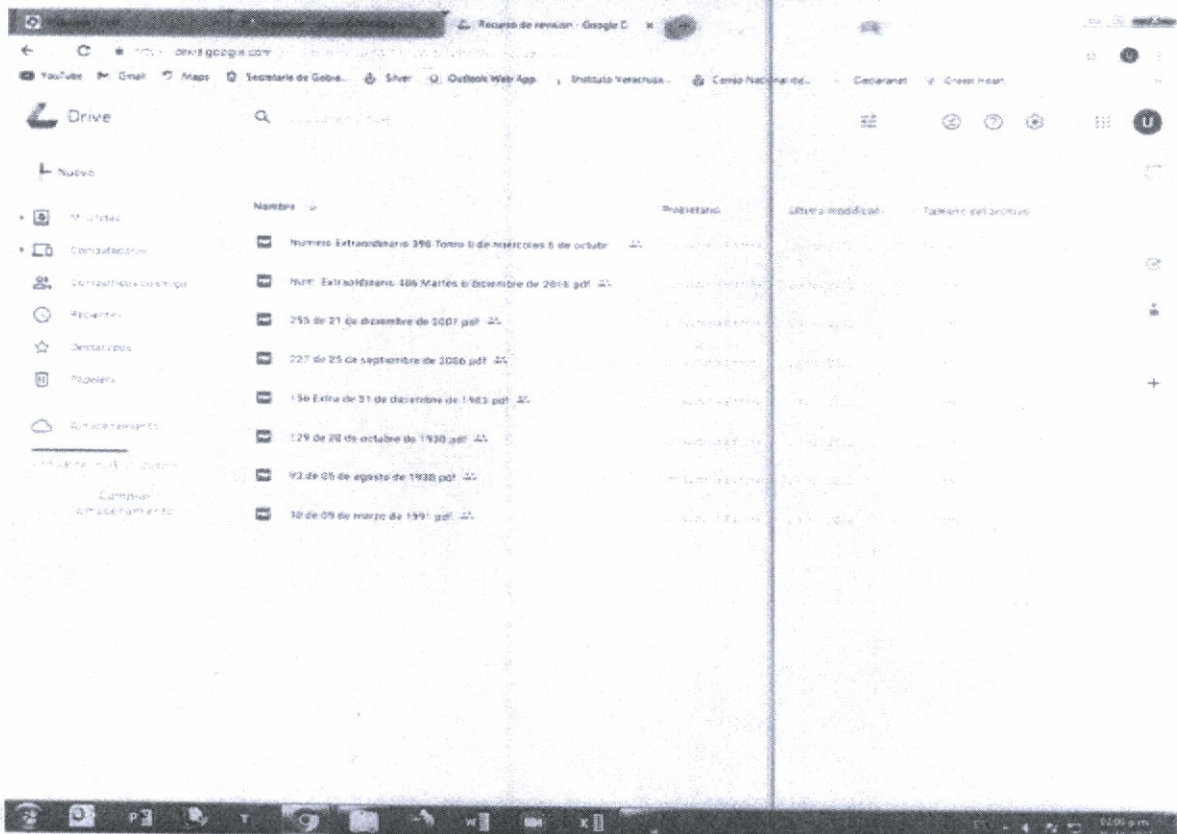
Recurso de revision - Google D ×

drive.google.com

YouTube Gmail Maps Secretaria de Gobie... Silver Outlook Web App Instituto Veracruza... Consejo Nacional de... Declaranet Great Heart

Drive

Q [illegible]

Nuevo

Mi unidad

Computadoras

Compartidos conmigo

Recientes

Destacados

Papelera

Almacenamiento

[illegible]

Comprar almacenamiento

Nombre

Propietario

Última modificación

Tamaño del archivo

Numero Extraordinario 398 Tomo II de miércoles 6 de octubr

Num. Extraordinario 486 Martes 6 diciembre de 2016.pdf

255 de 21 de diciembre de 2007.pdf

227 de 25 de septiembre de 2006.pdf

156 Extra de 31 de diciembre de 1983.pdf

129 de 28 de octubre de 1938.pdf

93 de 05 de agosto de 1938.pdf

30 de 09 de marzo de 1991.pdf

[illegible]